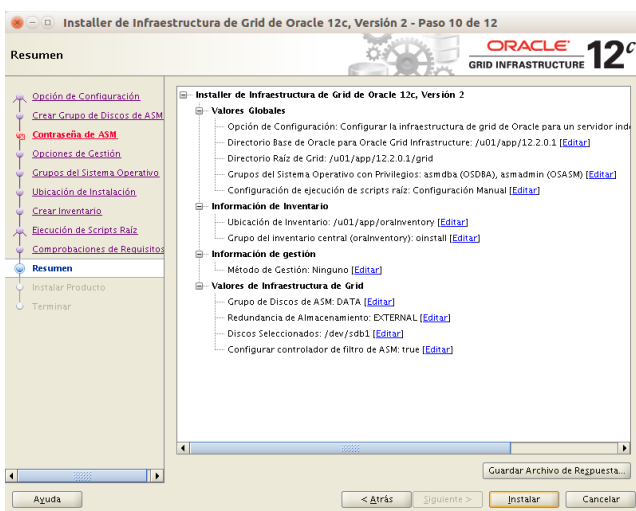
Installer de Infraestructura de Grid de Oracle 12c, Versión 2 - Paso 10 de 12

Resumen

ORACLE
GRID INFRASTRUCTURE 12$^c$

Opción de Configuración
Crear Grupo de Discos de ASM
Contraseña de ASM
Opciones de Gestión
Grupos del Sistema Operativo
Ubicación de Instalación
Crear Inventario
Ejecución de Scripts Raíz
Comprobaciones de Requisitos
Resumen
Instalar Producto
Terminar

Installer de Infraestructura de Grid de Oracle 12c, Versión 2
Valores Globales
Opción de Configuración: Configurar la infraestructura de grid de Oracle para un servidor inde
Directorio Base de Oracle para Oracle Grid Infrastructure: /u01/app/12.2.0.1 [Editar]
Directorio Raíz de Grid: /u01/app/12.2.0.1/grid
Grupos del Sistema Operativo con Privilegios: asmdba (OSDBA), asmadmin (OSASM) [Editar]
Configuración de ejecución de scripts raíz: Configuración Manual [Editar]
Información de Inventario
Ubicación de Inventario: /u01/app/oraInventory [Editar]
Grupo del inventario central (oraInventory): oinstall [Editar]
Información de gestión
Método de Gestión: Ninguno [Editar]
Valores de Infraestructura de Grid
Grupo de Discos de ASM: DATA [Editar]
Redundancia de Almacenamiento: EXTERNAL [Editar]
Discos Seleccionados: /dev/sdb1 [Editar]
Configurar controlador de filtro de ASM: true [Editar]

Guardar Archivo de Respuesta...

Ayuda
< Atrás
Siguiente >
Instalar
Cancelar